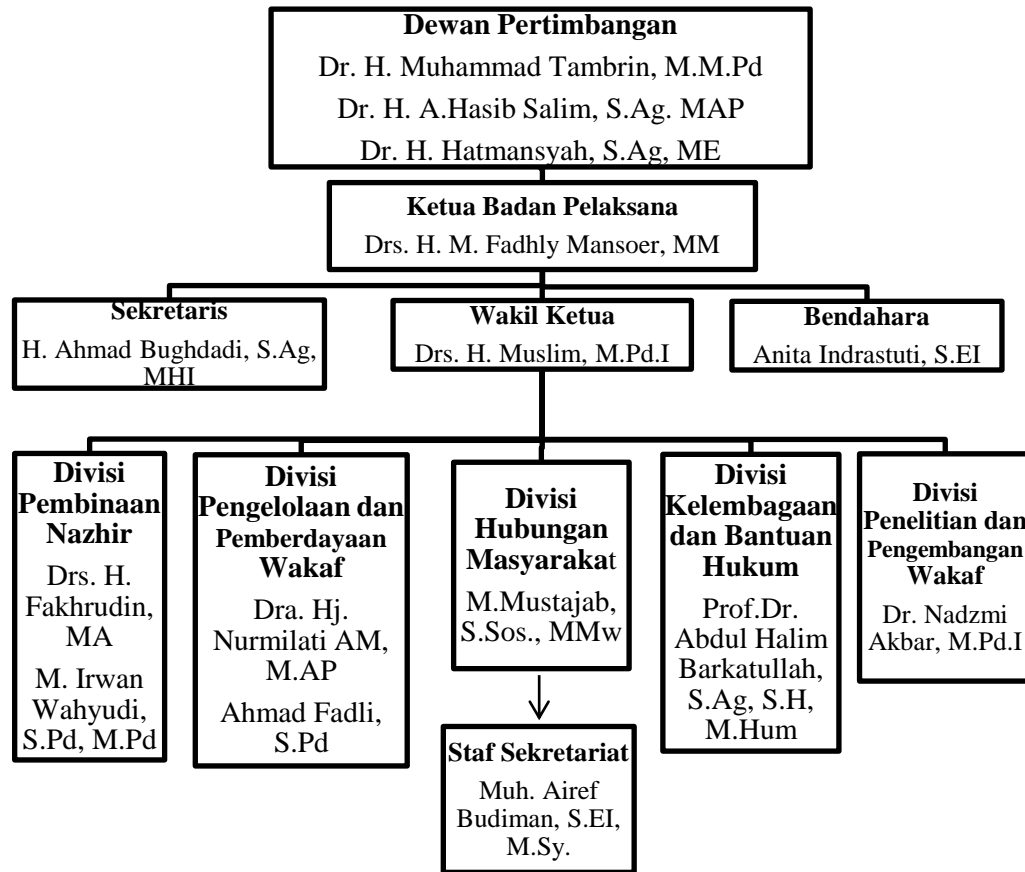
Dewan Pertimbangan
Dr. H. Muhammad Tambrin, M.M.Pd
Dr. H. A.Hasib Salim, S.Ag. MAP
Dr. H. Hatmansyah, S.Ag, ME

Ketua Badan Pelaksana
Drs. H. M. Fadhly Mansoer, MM

Sekretaris
H. Ahmad Bughdadi, S.Ag, MHI

Wakil Ketua
Drs. H. Muslim, M.Pd.I

Bendahara
Anita Indrastuti, S.EI

Divisi Pembinaan Nazhir
Drs. H. Fakhrudin, MA
M. Irwan Wahyudi, S.Pd, M.Pd

Divisi Pengelolaan dan Pemberdayaan Wakaf
Dra. Hj. Nurmilati AM, M.AP
Ahmad Fadli, S.Pd

Divisi Hubungan Masyarakat
M.Mustajab, S.Sos., MMw

Staf Sekretariat
Muh. Airef Budiman, S.EI, M.Sy.

Divisi Kelembagaan dan Bantuan Hukum
Prof.Dr. Abdul Halim Barkatullah, S.Ag, S.H, M.Hum

Divisi Penelitian dan Pengembangan Wakaf
Dr. Nadzmi Akbar, M.Pd.I